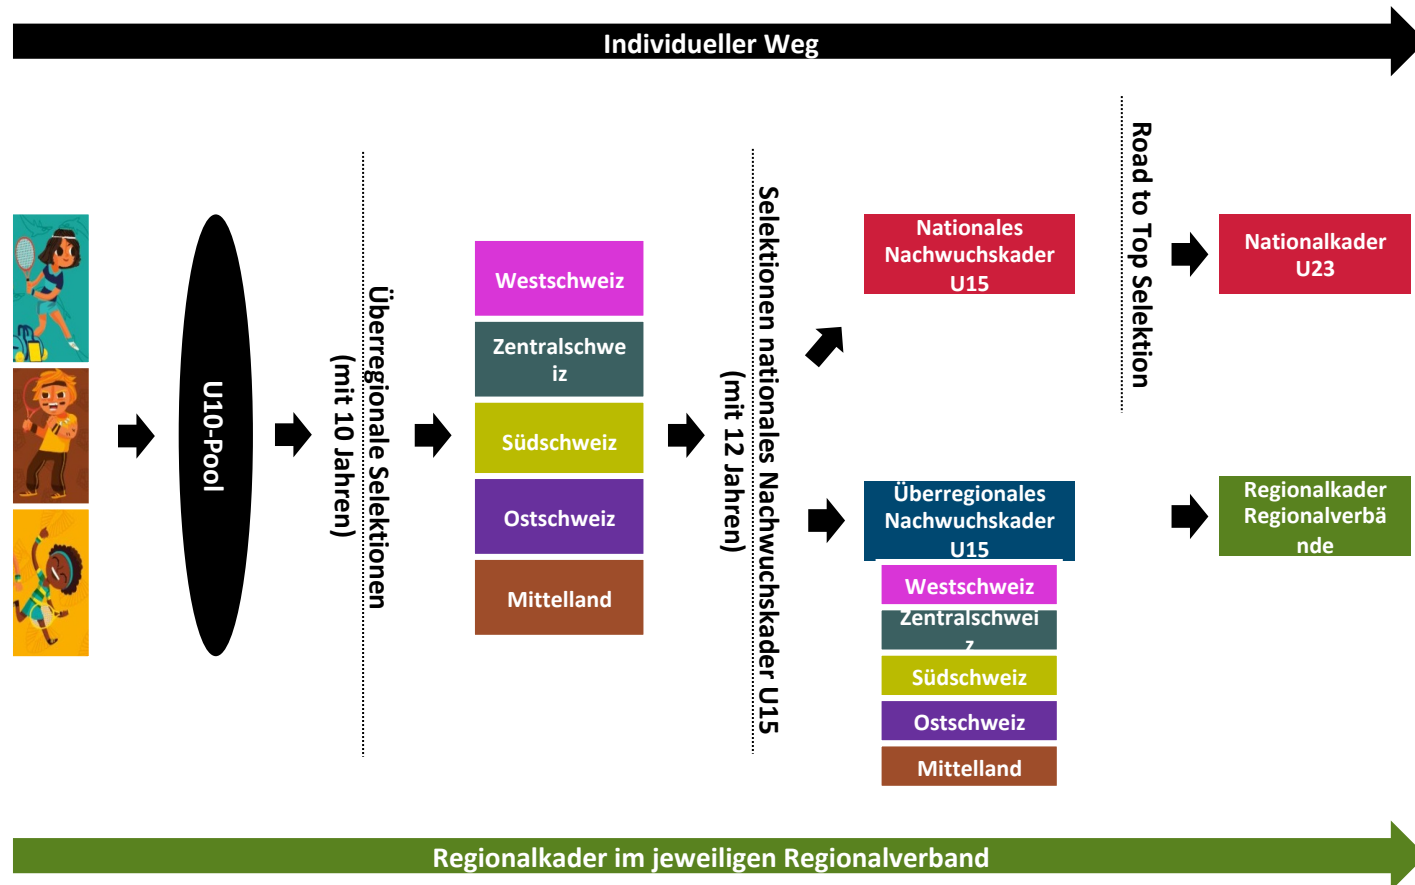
Individueller Weg

U10-Pool

Überregionale Selektionen
(mit 10 Jahren)

Westschweiz
Zentralschweiz
Südschweiz
Ostschweiz
Mittelland

Selektionen nationales Nachwuchskader U15
(mit 12 Jahren)

Nationales Nachwuchskader U15

Road to Top Selektion

Nationalkader U23

Überregionales Nachwuchskader U15

Westschweiz
Zentralschweiz
Südschweiz
Ostschweiz
Mittelland

Regionalkader Regionalverbände

Regionalkader im jeweiligen Regionalverband